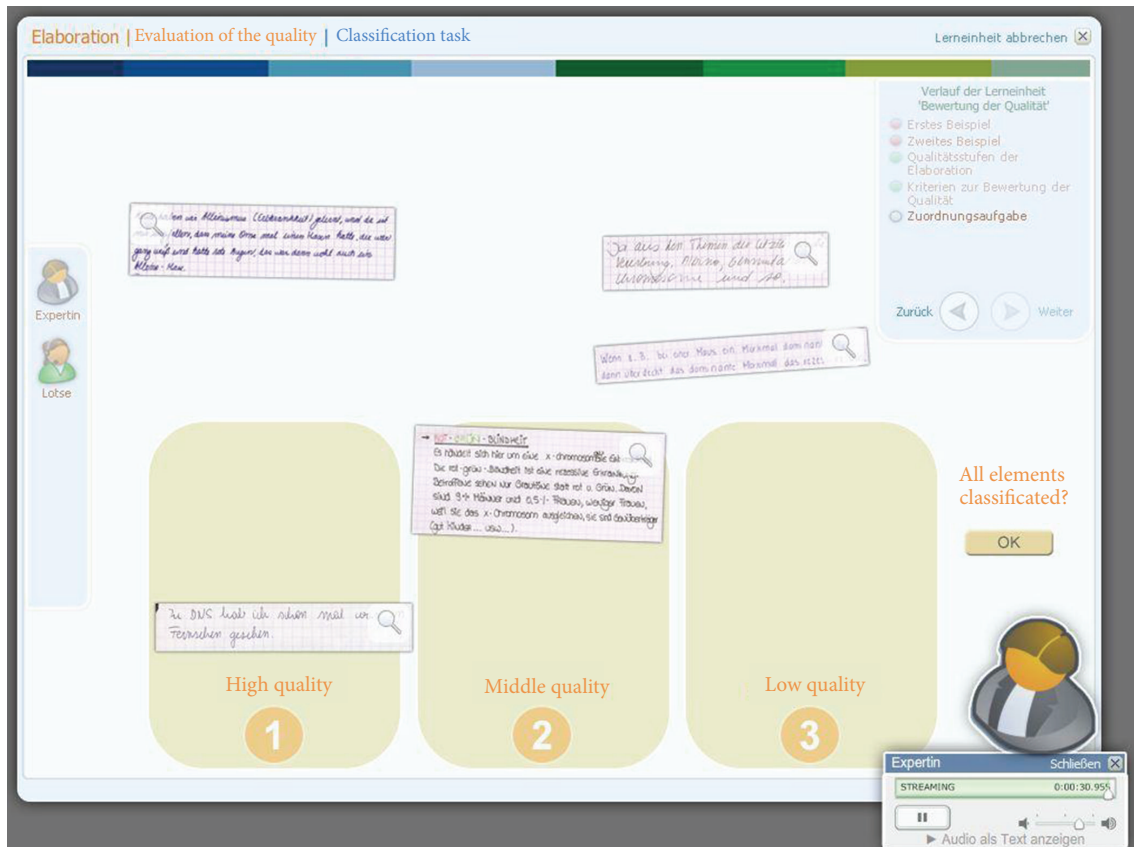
Elaboration | Evaluation of the quality | Classification task

Lerneinheit abbrechen

Verlauf der Lerneinheit 'Bewertung der Qualität'

Erstes Beispiel
Zweites Beispiel
Qualitätsstufen der Elaboration
Kriterien zur Bewertung der Qualität
Zuordnungsaufgabe

Zurück
Weiter

Expertin

Lotse

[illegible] von der Alkoholiker (Krankheit) gelesen, weil die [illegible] älter, dass meine Oma mal einen Hasen hatte, der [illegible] ganz weiß und hatte rote Augen, das war dann wohl auch ein Albino-Hase.

Ja aus dem Themen der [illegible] Vererbung, Albino, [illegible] Chromosomen und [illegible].

Wenn z. B. bei einer Maus ein Merkmal dominant dann überdeckt das dominante Merkmal das rezes.

→ ROT-GRÜN-BLINDHEIT
Es handelt sich hier um eine x-chromosomale Ge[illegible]. Die rot-grün-Blindheit ist eine rezessive Erkrankung. Betroffene sehen nur Grautöne statt rot u. Grün. Davon sind 9% Männer und 0,5% Frauen, weniger Frauen, weil sie das x-Chromosom ausgleichen, sie sind Überträger (gl. Kinder ... usw...).

Zu DNS hab ich schon mal im Fernsehen gesehen.

High quality
1

Middle quality
2

Low quality
3

All elements classificated?

OK

Expertin
Schließen
STREAMING
0:00:30.955
Audio als Text anzeigen